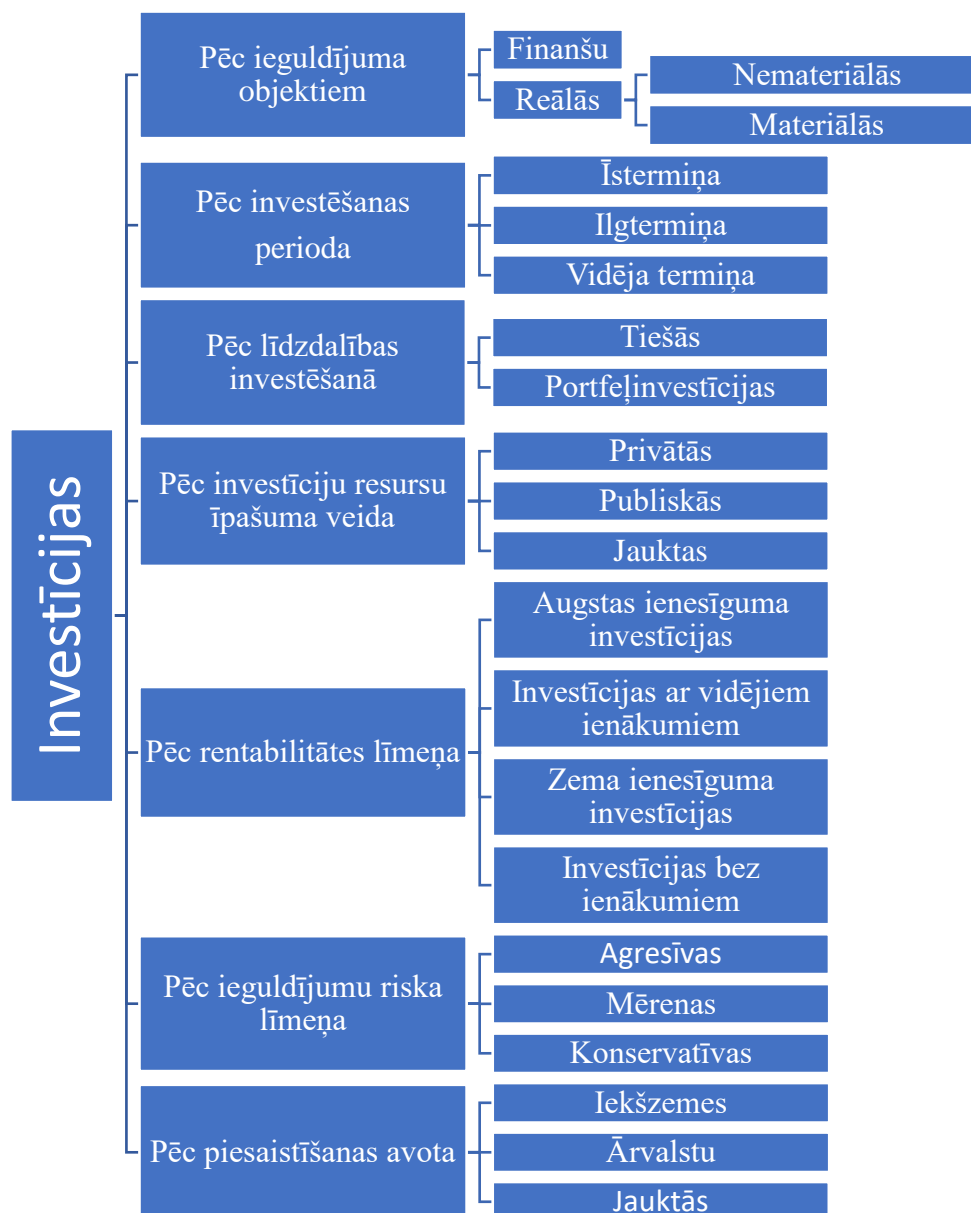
Investīcijas

Pēc ieguldījuma objektiem

Finanšu

Reālās

Nemateriālās

Materiālās

Pēc investēšanas perioda

Īstermiņa

Ilgtermiņa

Vidēja termiņa

Pēc līdzdalības investēšanā

Tiešās

Portfeļinvestīcijas

Pēc investīciju resursu īpašuma veida

Privātās

Publiskās

Jauktas

Pēc rentabilitātes līmeņa

Augstas ienesīguma investīcijas

Investīcijas ar vidējiem ienākumiem

Zema ienesīguma investīcijas

Investīcijas bez ienākumiem

Pēc ieguldījumu riska līmeņa

Agresīvas

Mērenas

Konservatīvas

Pēc piesaistīšanas avota

Iekšzemes

Ārvalstu

Jauktās